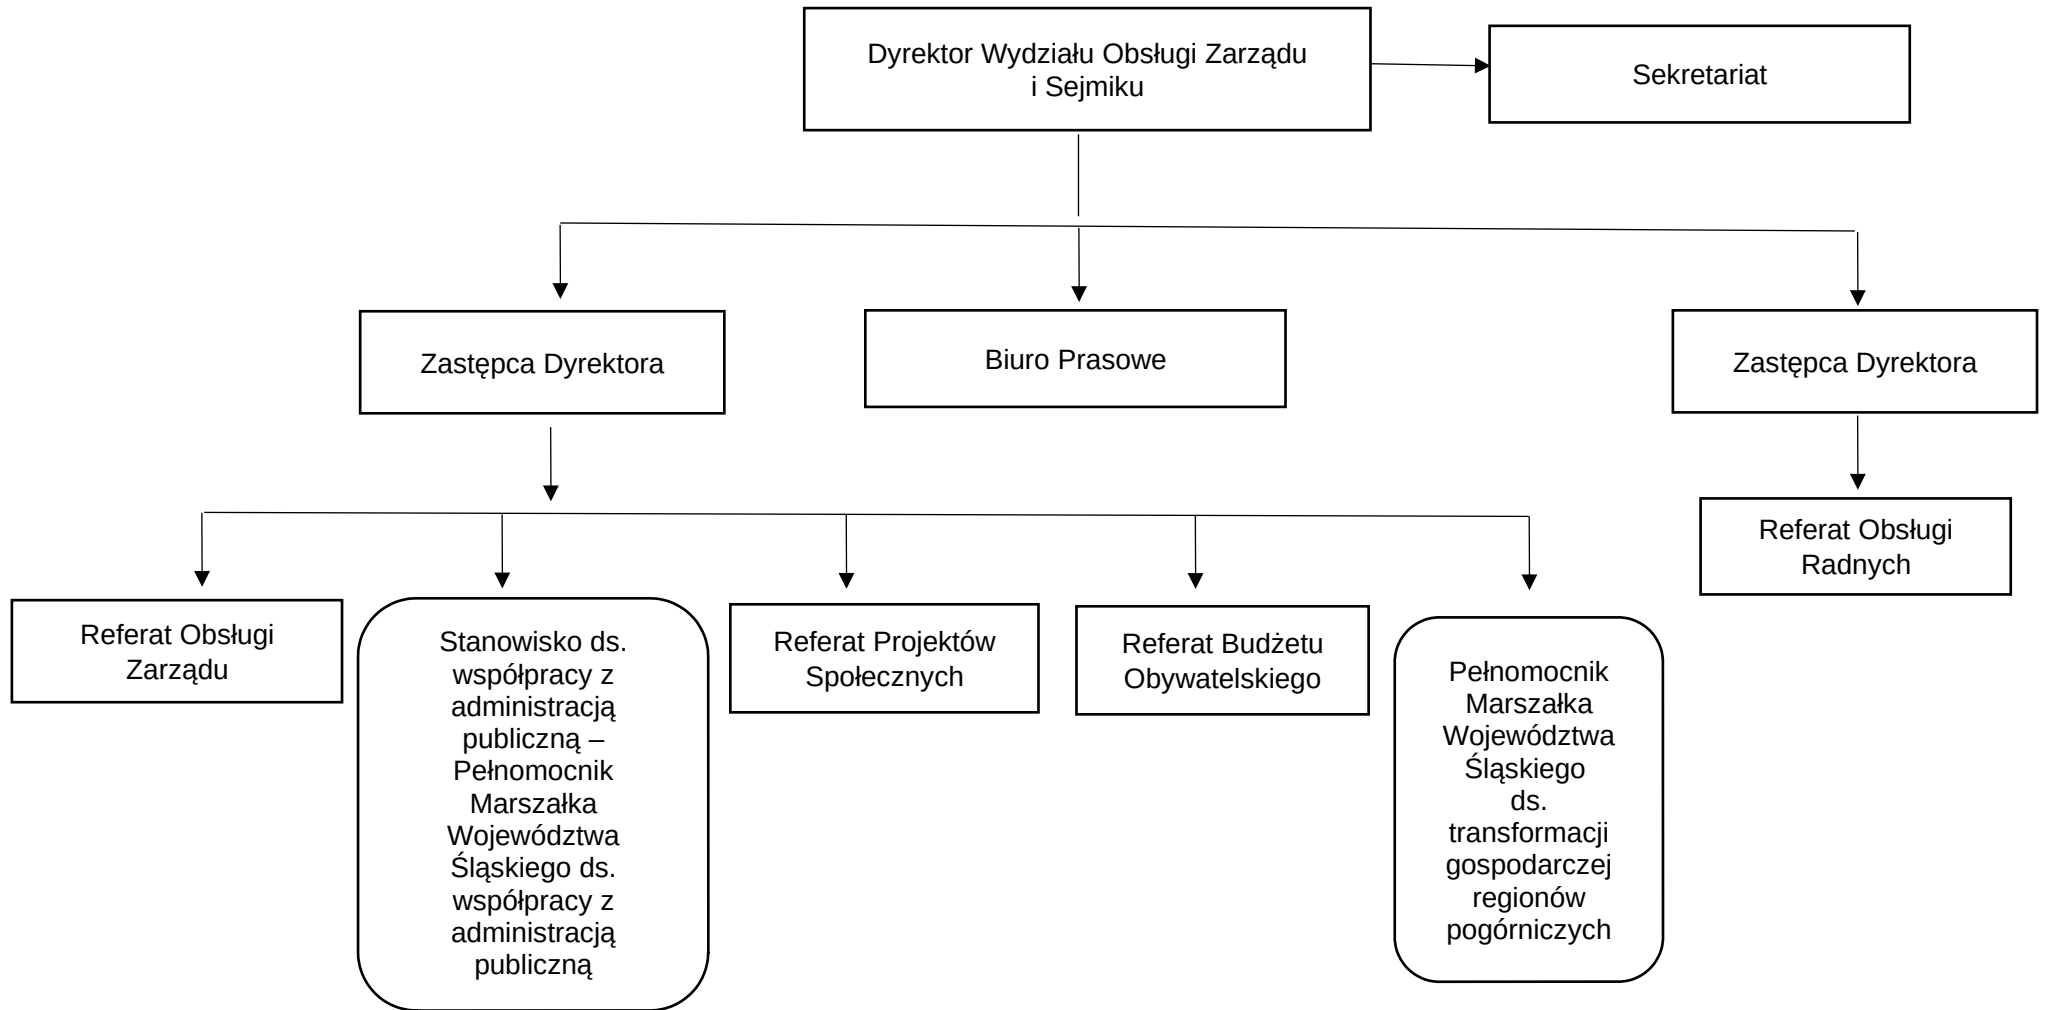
Dyrektor Wydziału Obsługi Zarządu i Sejmiku

Sekretariat

Zastępca Dyrektora

Biuro Prasowe

Zastępca Dyrektora

Referat Obsługi Radnych

Referat Obsługi Zarządu

Stanowisko ds. współpracy z administracją publiczną – Pełnomocnik Marszałka Województwa Śląskiego ds. współpracy z administracją publiczną

Referat Projektów Społecznych

Referat Budżetu Obywatelskiego

Pełnomocnik Marszałka Województwa Śląskiego ds. transformacji gospodarczej regionów pogórniczych